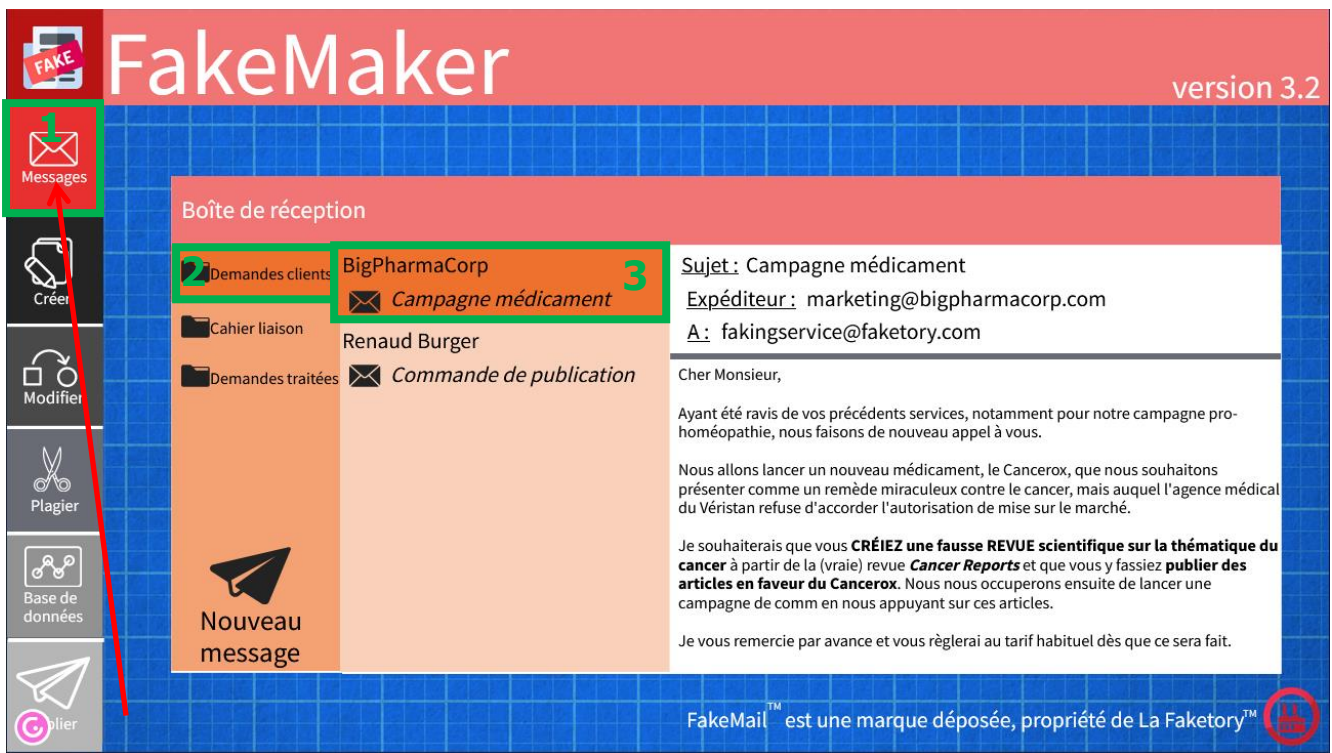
FAKE

FakeMaker

version 3.2

1

Messages

Créer

Modifier

Plagier

Base de données

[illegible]lier

Boîte de réception

2

Demandes clients

Cahier liaison

Demandes traitées

Nouveau message

BigPharmaCorp

Campagne médicament

3

Renaud Burger

Commande de publication

Sujet : Campagne médicament

Expéditeur : marketing@bigpharmacorp.com

A : fakingservice@faketory.com

Cher Monsieur,

Ayant été ravis de vos précédents services, notamment pour notre campagne pro-homéopathie, nous faisons de nouveau appel à vous.

Nous allons lancer un nouveau médicament, le Cancerox, que nous souhaitons présenter comme un remède miraculeux contre le cancer, mais auquel l'agence médical du Véristan refuse d'accorder l'autorisation de mise sur le marché.

Je souhaiterais que vous **CRÉIEZ une fausse REVUE scientifique sur la thématique du cancer** à partir de la (vraie) revue ***Cancer Reports*** et que vous y fassiez **publier des articles en faveur du Cancerox**. Nous nous occuperons ensuite de lancer une campagne de comm en nous appuyant sur ces articles.

Je vous remercie par avance et vous règlerai au tarif habituel dès que ce sera fait.

FakeMail™ est une marque déposée, propriété de La Faketory™